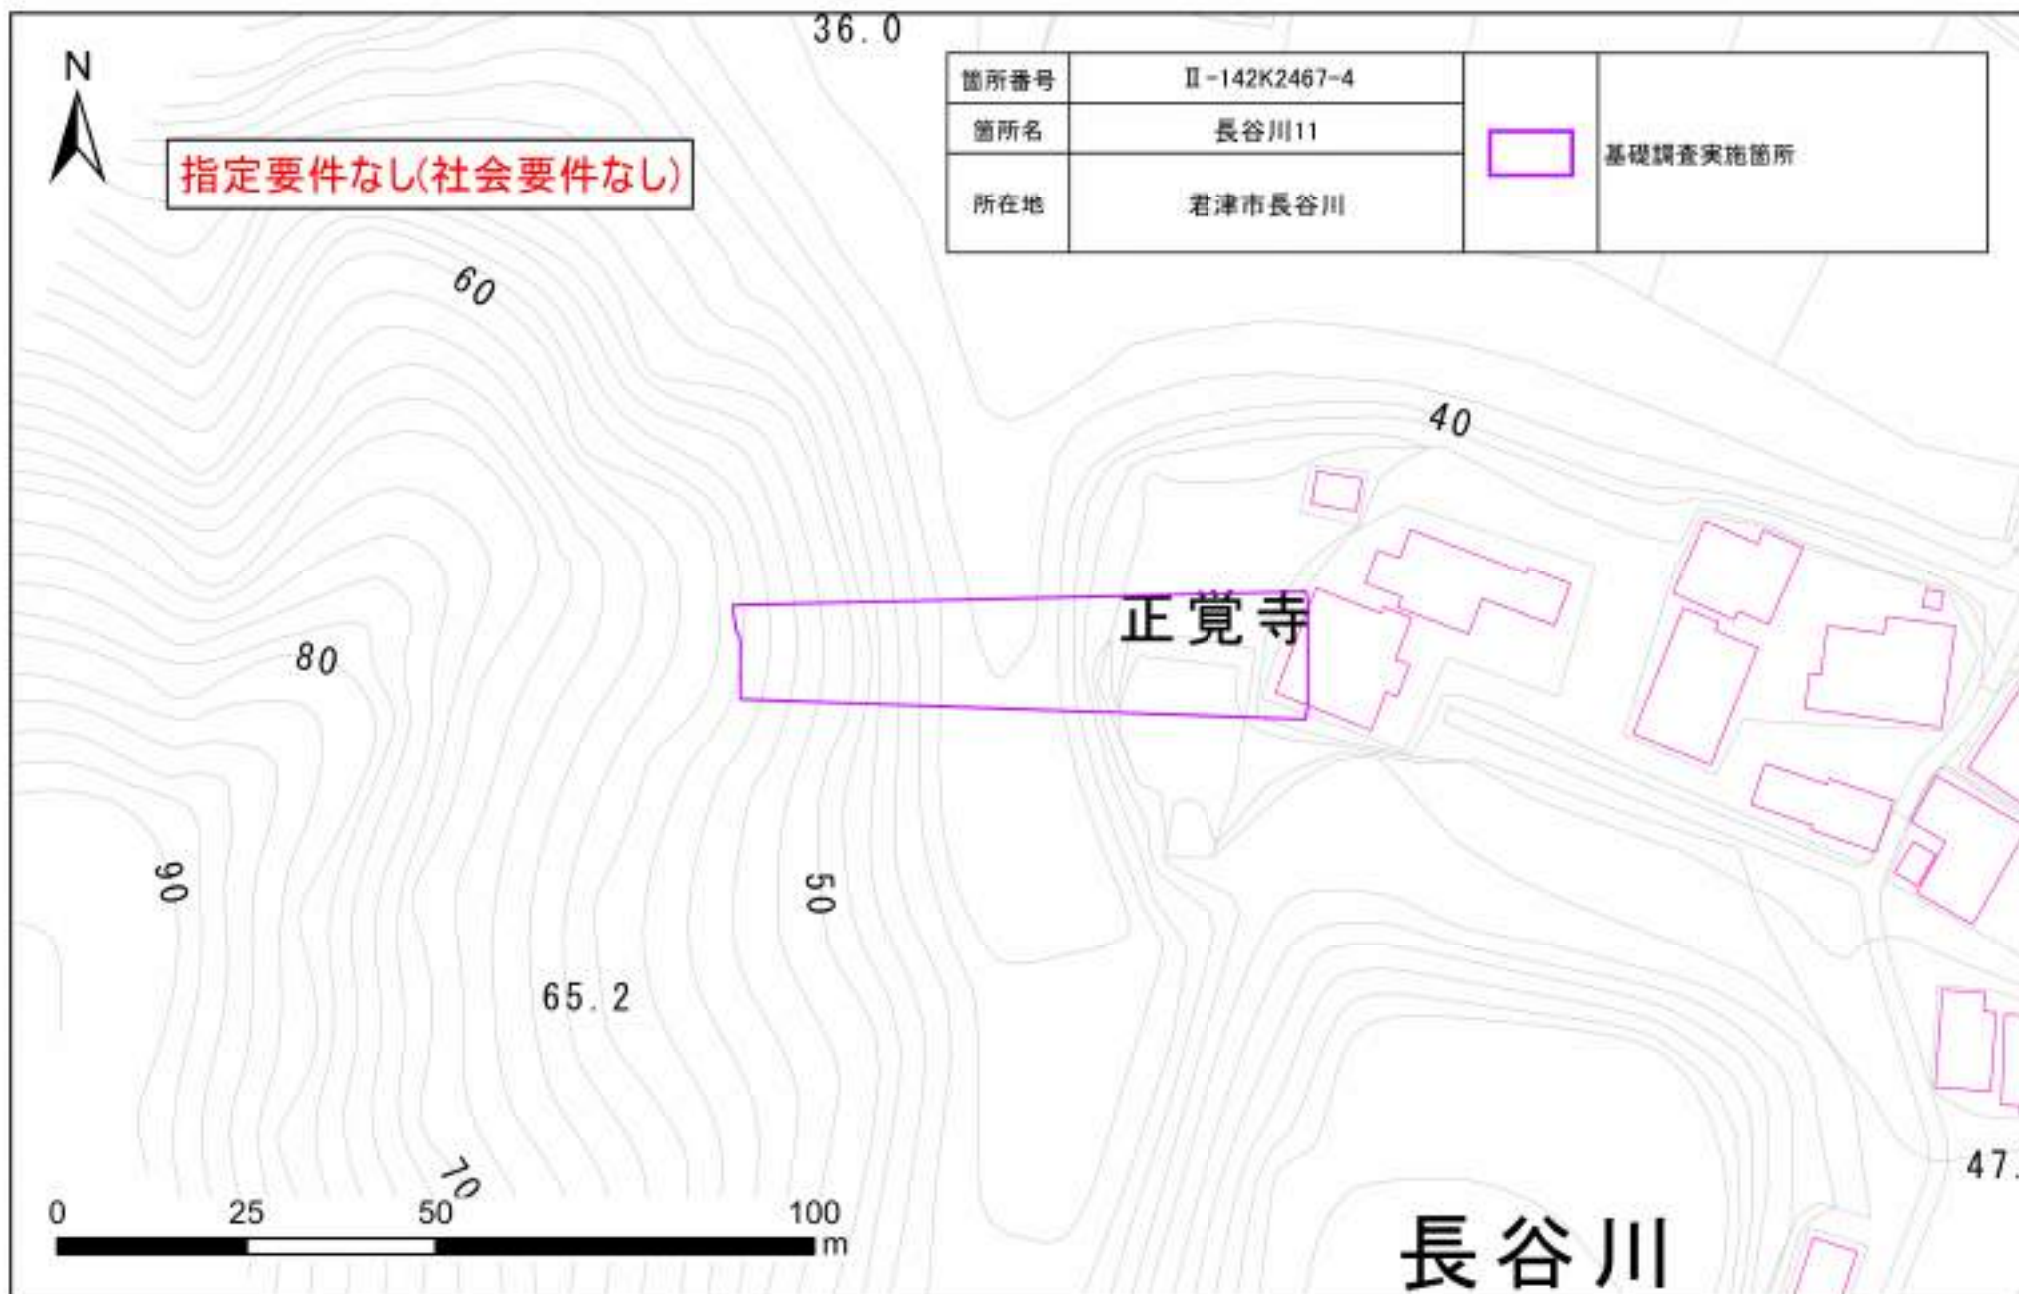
36.0

N

指定要件なし(社会要件なし)

| 箇所番号 | Ⅱ-142K2467-4 | | 基礎調査実施箇所 |
|---|---|---|---|
| 箇所名 | 長谷川11 | | |
| 所在地 | 君津市長谷川 | | |

60

40

正覚寺

80

90

50

65.2

70

0 25 50 100 m

長谷川

47.